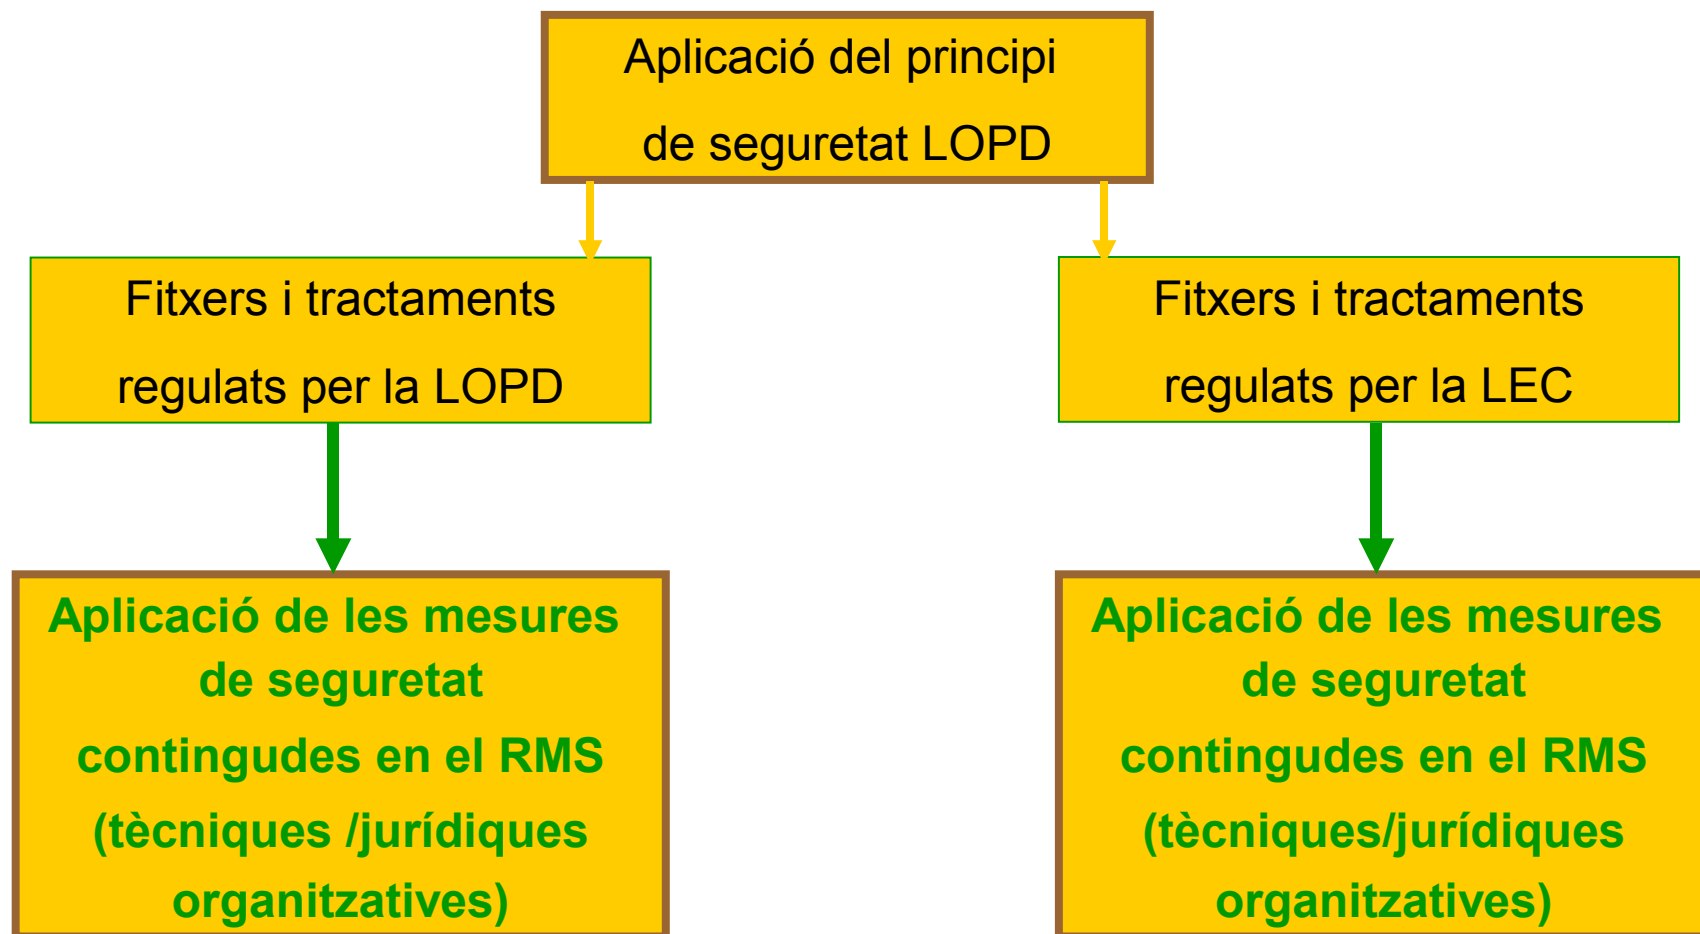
Aplicació del principi de seguretat LOPD

Fitxers i tractaments regulats per la LOPD

Fitxers i tractaments regulats per la LEC

Aplicació de les mesures de seguretat contingudes en el RMS (tècniques /jurídiques organitzatives)

Aplicació de les mesures de seguretat contingudes en el RMS (tècniques/jurídiques organitzatives)